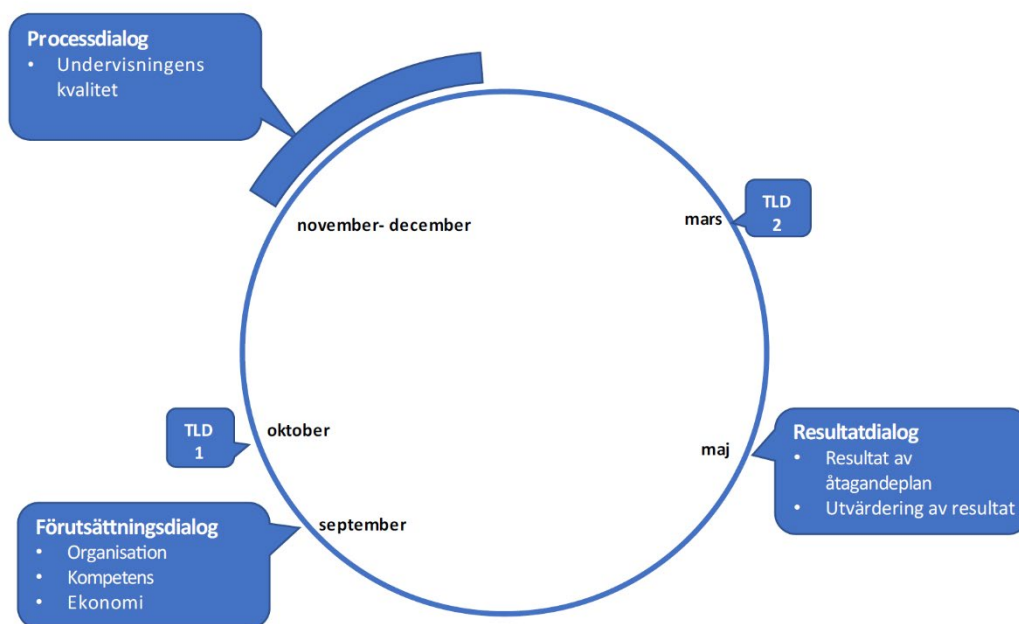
**Processdialog**
- Undervisningens kvalitet

november- december

mars

TLD 2

TLD 1

oktober

maj

**Resultatdialog**
- Resultat av åtagandeplan
- Utvärdering av resultat

**Förutsättningsdialog**
- Organisation
- Kompetens
- Ekonomi

september